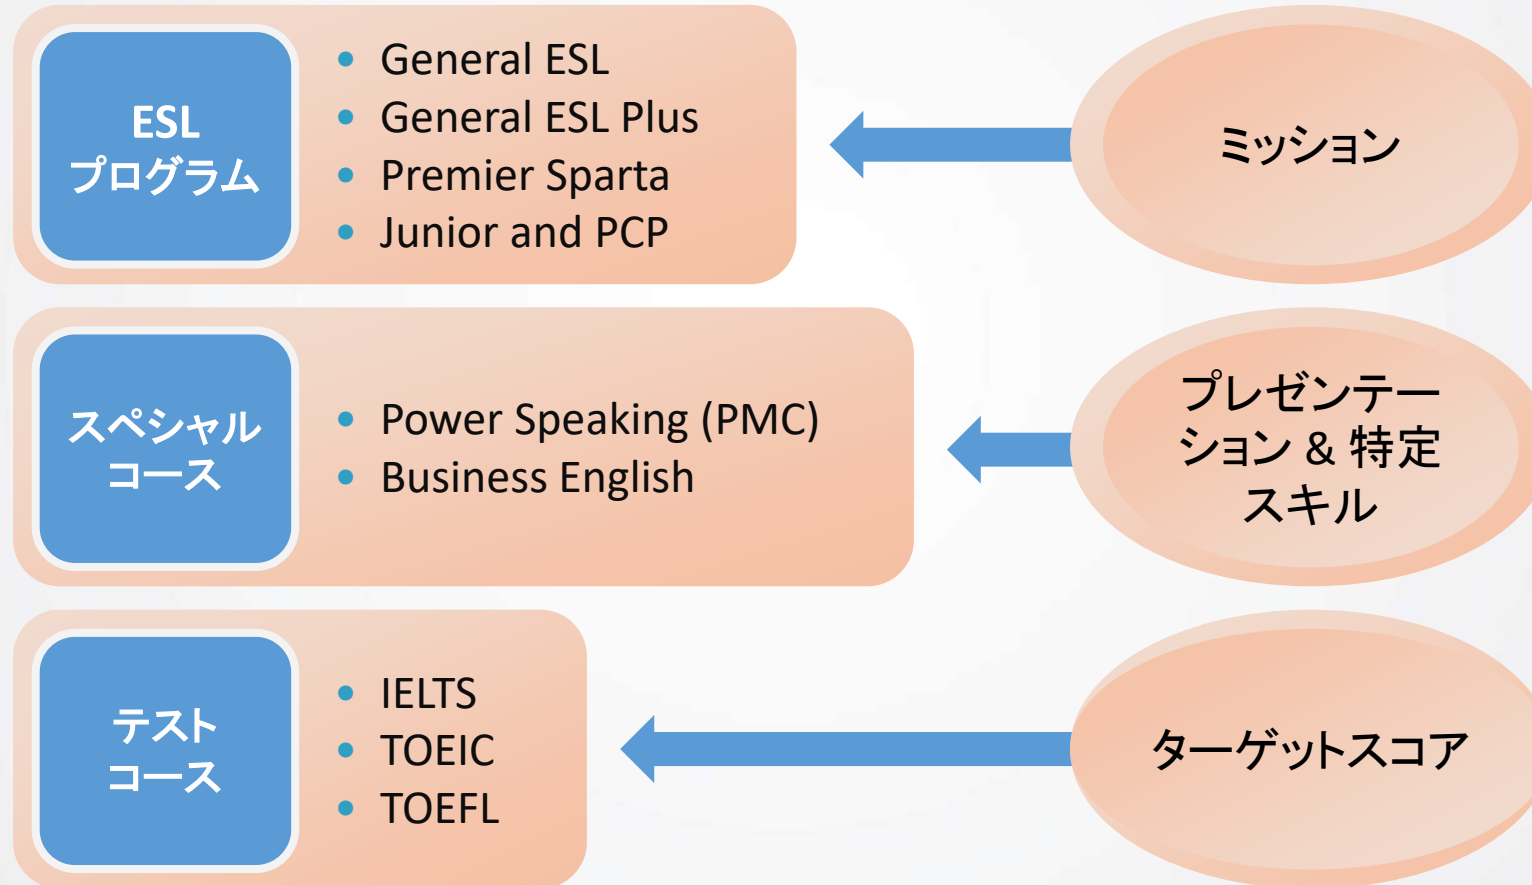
ESL
プログラム

- General ESL
- General ESL Plus
- Premier Sparta
- Junior and PCP

ミッション

スペシャル
コース

- Power Speaking (PMC)
- Business English

プレゼンテーション & 特定スキル

テスト
コース

- IELTS
- TOEIC
- TOEFL

ターゲットスコア